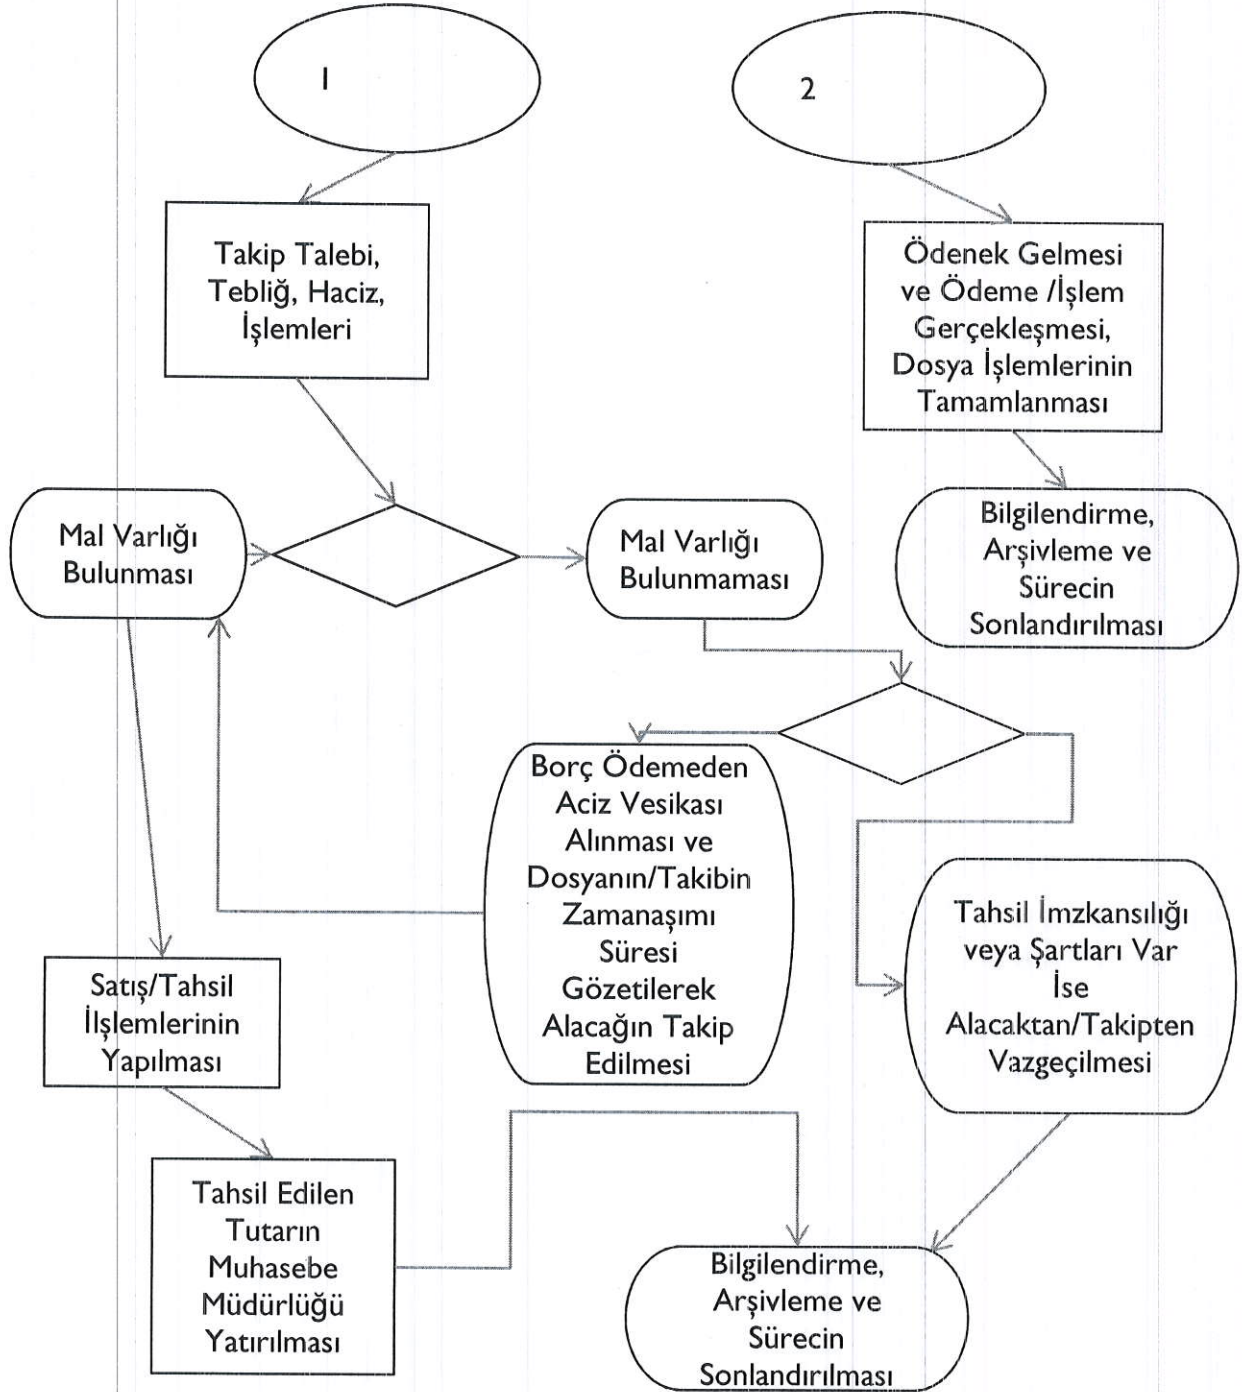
1

2

Takip Talebi, Tebliğ, Haciz, İşlemleri

Ödenek Gelmesi ve Ödeme /İşlem Gerçekleşmesi, Dosya İşlemlerinin Tamamlanması

Bilgilendirme, Arşivleme ve Sürecin Sonlandırılması

Mal Varlığı Bulunması

Mal Varlığı Bulunmaması

Borç Ödemeden Aciz Vesikası Alınması ve Dosyanın/Takibin Zamanaşımı Süresi Gözetilerek Alacağın Takip Edilmesi

Tahsil İmzkansılığı veya Şartları Var İse Alacaktan/Takipten Vazgeçilmesi

Satış/Tahsil İşlemlerinin Yapılması

Tahsil Edilen Tutarın Muhasebe Müdürlüğü Yatırılması

Bilgilendirme, Arşivleme ve Sürecin Sonlandırılması